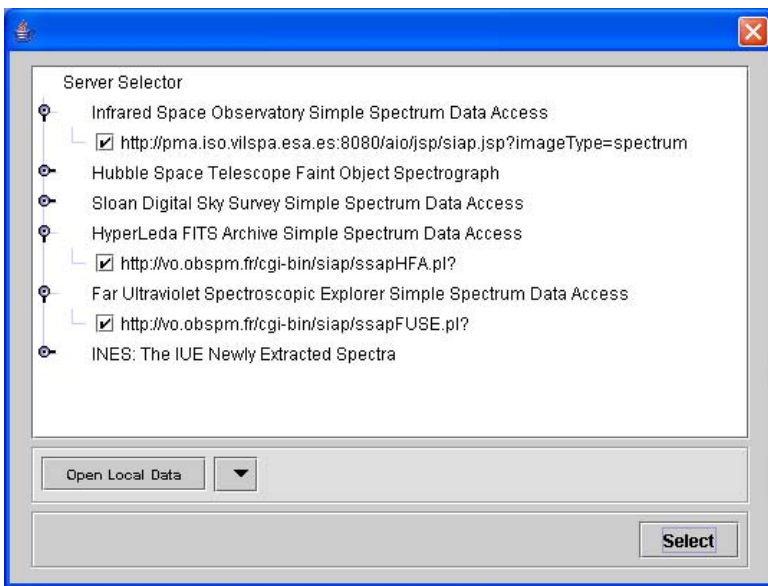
Server Selector

Infrared Space Observatory Simple Spectrum Data Access

http://pma.iso.vilspa.esa.es:8080/aio/jsp/siap.jsp?imageType=spectrum

Hubble Space Telescope Faint Object Spectrograph

Sloan Digital Sky Survey Simple Spectrum Data Access

HyperLeda FITS Archive Simple Spectrum Data Access

http://vo.obspm.fr/cgi-bin/siap/ssapHFA.pl?

Far Ultraviolet Spectroscopic Explorer Simple Spectrum Data Access

http://vo.obspm.fr/cgi-bin/siap/ssapFUSE.pl?

INES: The IUE Newly Extracted Spectra

Open Local Data

Select